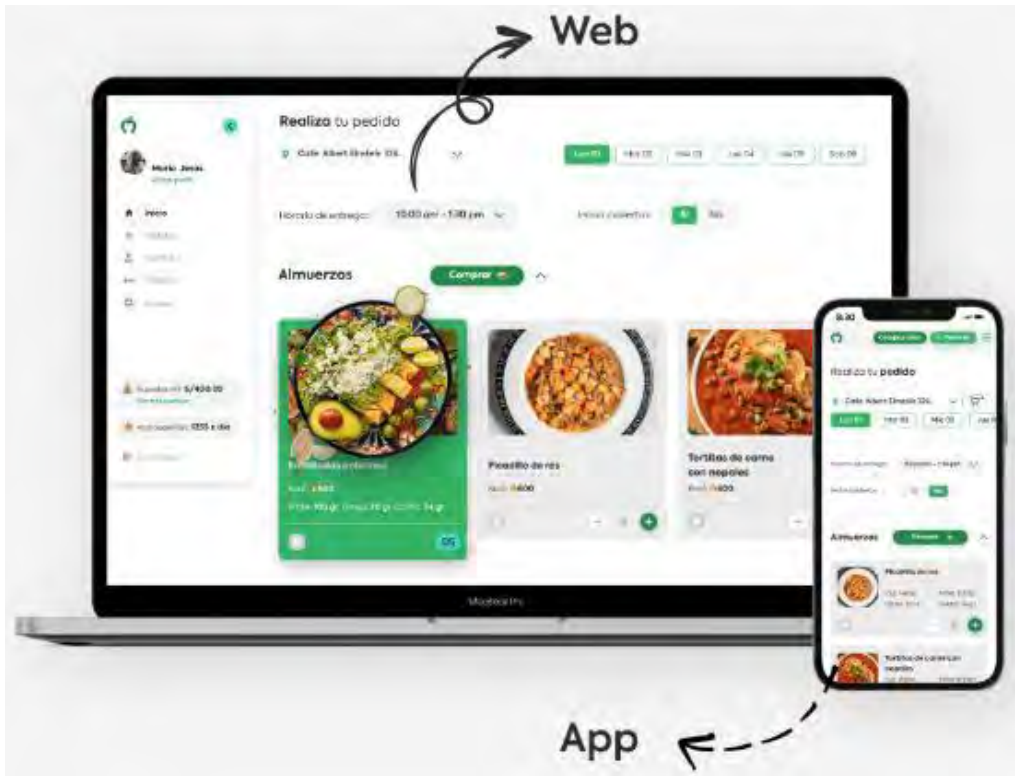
Web

Realiza tu pedido

Calle Albert Einstein 124

Lun 01 | Mar 02 | Mié 03 | Jue 04 | Vie 05 | Sáb 06

Horario de entrega: 10:00 am - 1:30 pm

Mario Jesús

Inicio

Almuerzos

Comprar

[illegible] S/400.00

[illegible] 1355 x día

Picadillo de res

Tortillas de carne con nopales

MacBook Pro

9:30

Realiza tu pedido

Calle Albert Einstein 124

Lun 01 | Mar 02 | Mié 03 | Jue 04

Almuerzos

Picadillo de res

Tortillas de carne con nopales

App